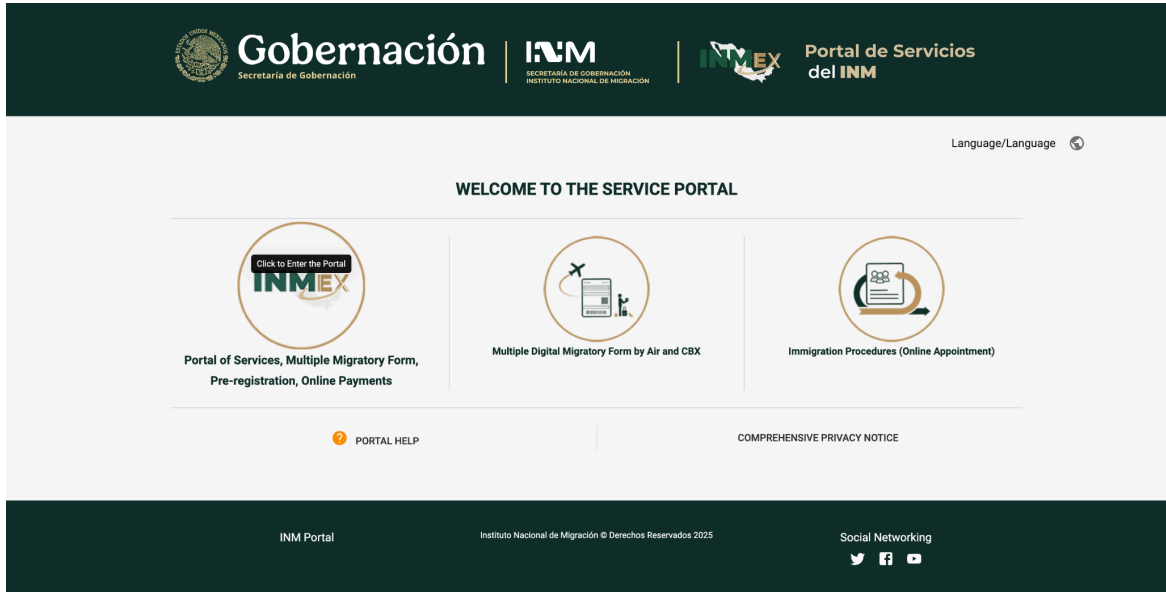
Gobernación
Secretaría de Gobernación

INM
SECRETARÍA DE GOBERNACIÓN
INSTITUTO NACIONAL DE MIGRACIÓN

INMEX

Portal de Servicios del INM

Language/Language

WELCOME TO THE SERVICE PORTAL

Click to Enter the Portal

INMEX

Portal of Services, Multiple Migratory Form, Pre-registration, Online Payments

Multiple Digital Migratory Form by Air and CBX

Immigration Procedures (Online Appointment)

PORTAL HELP

COMPREHENSIVE PRIVACY NOTICE

INM Portal

Instituto Nacional de Migración © Derechos Reservados 2025

Social Networking